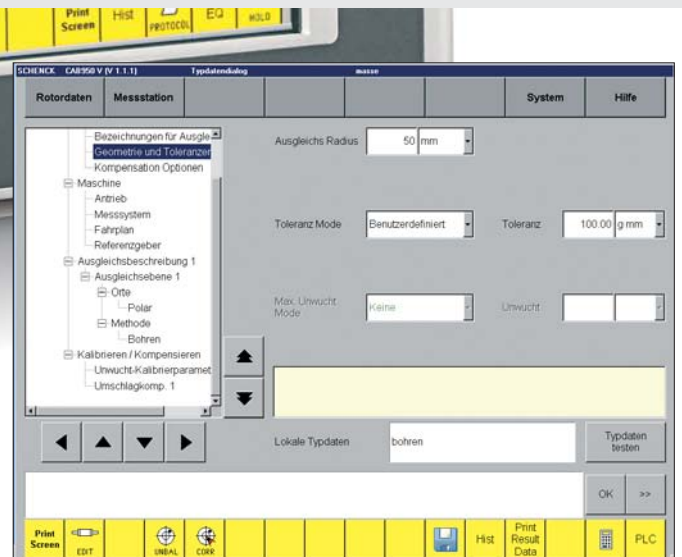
Print Screen Hist PROTOCOL EQ HOLD

SCHENCK CAB950 V (V 1.1.1) Typdatendialog masse

Rotordaten Messstation System Hilfe

Bezeichnungen für Ausgle
Geometrie und Toleranzen
Kompensation Optionen
Maschine
Antrieb
Messsystem
Fahrplan
Referenzgeber
Ausgleichsbeschreibung 1
Ausgleichsebene 1
Orte
Polar
Methode
Bohren
Kalibrieren / Kompensieren
Unwucht-Kalibrierparamet
Umschlagkomp. 1

Ausgleichs Radius 50 mm

Toleranz Mode Benutzerdefiniert Toleranz 100.00 g mm

Max. Unwucht Mode Keine Unwucht

Lokale Typdaten bohren Typdaten testen

OK >>

Print Screen EDIT UNBAL CORR Hist Print Result Data PLC